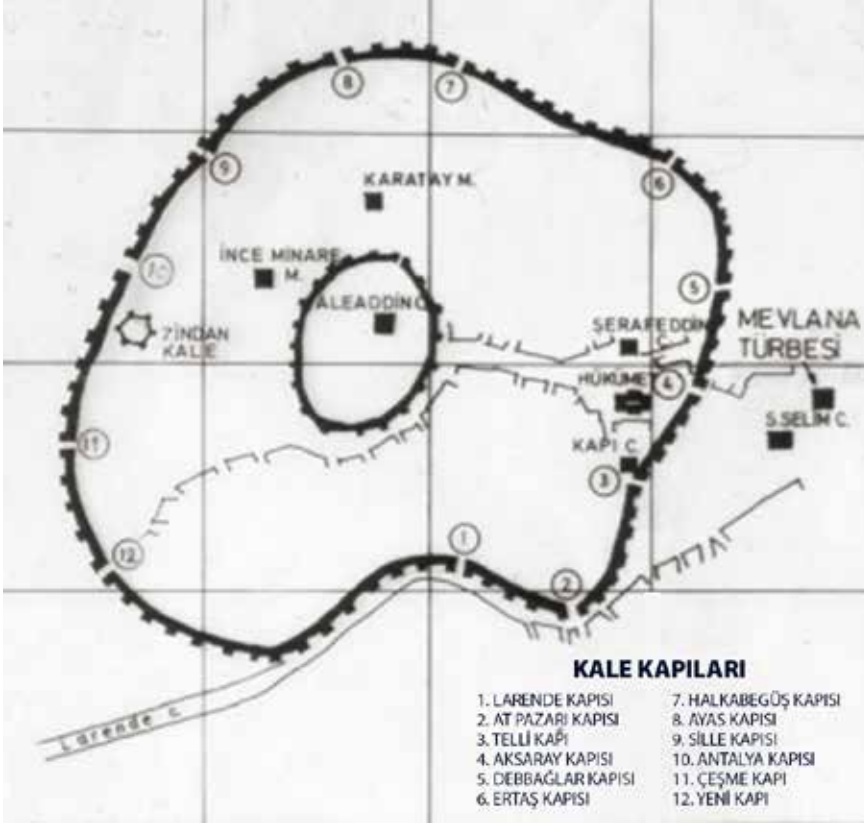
8
7
9
6
KARATAY M.
10
İNCE MINARE M.
5
ALEADDİN
ZİNDAN KALE
ŞERAFEDDİN C.
MEVLANA TÜRBESİ
HÜKÜMET
4
S. SELİM C.
11
KAPI C.
3
1
12
2
Larende c.

KALE KAPILARI
1. LARENDE KAPISI
2. AT PAZARI KAPISI
3. TELLİ KAPI
4. AKSARAY KAPISI
5. DEBBAĞLAR KAPISI
6. ERTAŞ KAPISI
7. HALKABEGÜŞ KAPISI
8. AYAS KAPISI
9. SİLLE KAPISI
10. ANTALYA KAPISI
11. ÇEŞME KAPI
12. YENİ KAPI